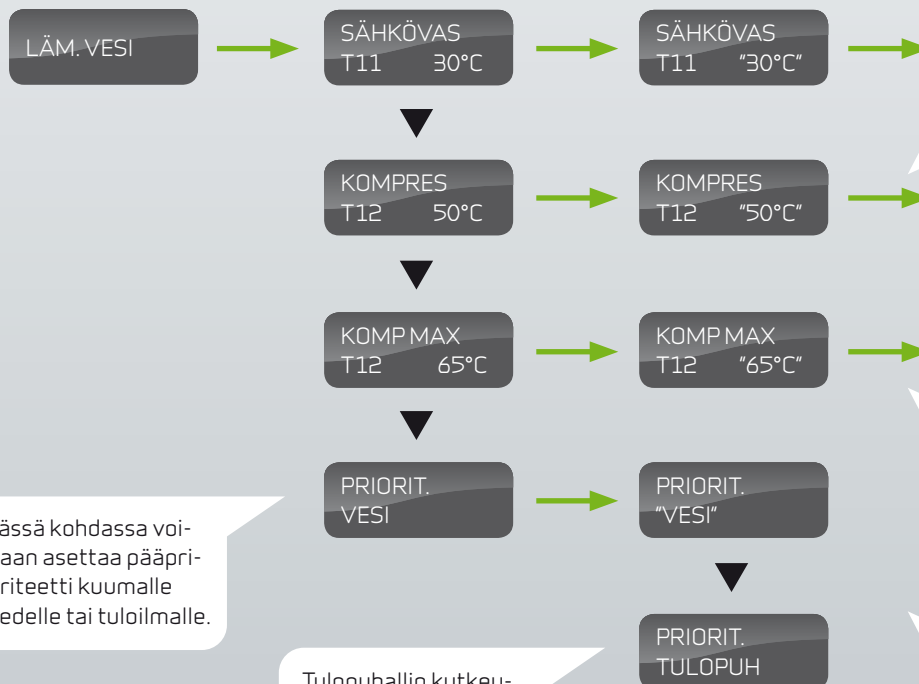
LÄM. VESI

SÄHKÖVAS
T11 30°C

SÄHKÖVAS
T11 "30°C"

KOMPRES
T12 50°C

KOMPRES
T12 "50°C"

KOMP MAX
T12 65°C

KOMP MAX
T12 "65°C"

PRIORIT.
VESI

PRIORIT.
"VESI"

ässä kohdassa voiaan asettaa pääpririteetti kuumalle edelle tai tuloilmalle.

PRIORIT.
TULOPUH

Tulopuhallin kutkeu-